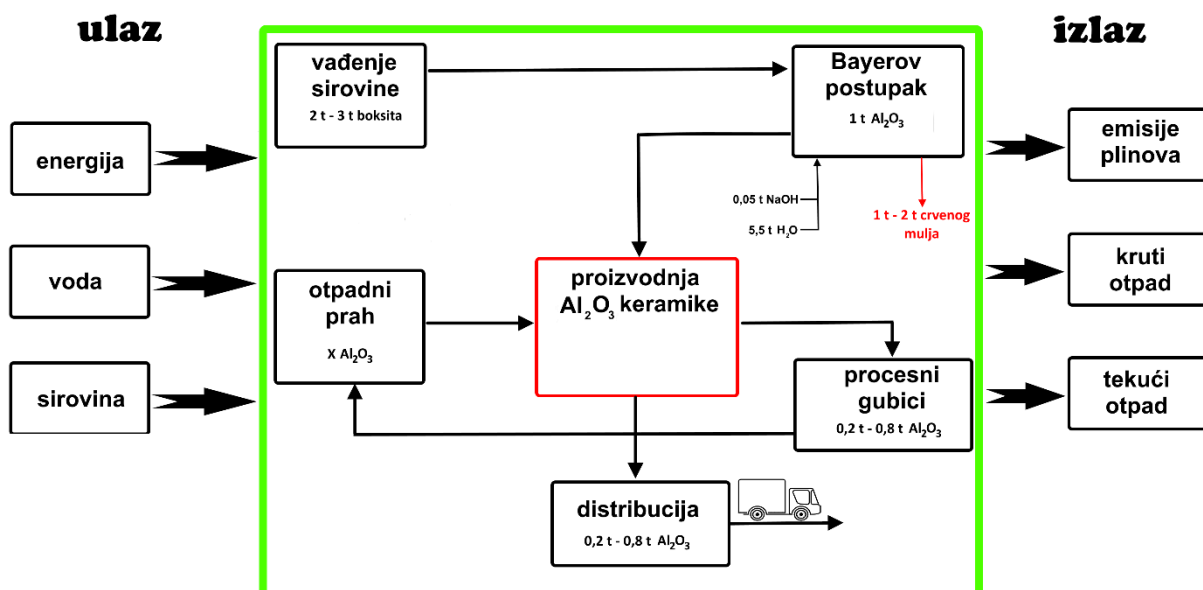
ulaz

izlaz

energija

voda

sirovina

vađenje sirovine
2 t - 3 t boksita

Bayerov postupak
1 t $Al_2O_3$

0,05 t NaOH

5,5 t $H_2O$

1 t - 2 t crvenog mulja

otpadni prah
X $Al_2O_3$

proizvodnja $Al_2O_3$ keramike

procesni gubici
0,2 t - 0,8 t $Al_2O_3$

distribucija
0,2 t - 0,8 t $Al_2O_3$

emisije plinova

kruti otpad

tekući otpad